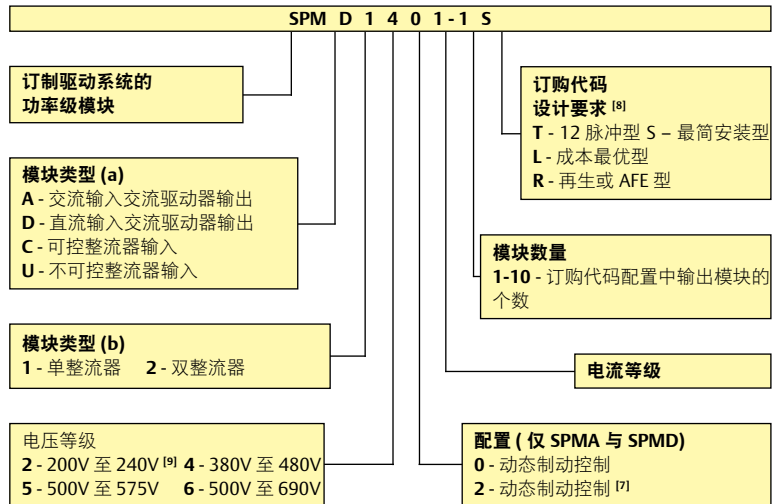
SPM D 1 4 0 1 - 1 S

订制驱动系统的
功率级模块

模块类型 (a)
A - 交流输入交流驱动器输出
D - 直流输入交流驱动器输出
C - 可控整流器输入
U - 不可控整流器输入

模块类型 (b)
1 - 单整流器 2 - 双整流器

电压等级
2 - 200V 至 240V $^{[9]}$ 4 - 380V 至 480V
5 - 500V 至 575V 6 - 500V 至 690V

订购代码
设计要求 $^{[8]}$
T - 12 脉冲型 S – 最简安装型
L - 成本最优型
R - 再生或 AFE 型

模块数量
1-10 - 订购代码配置中输出模块的个数

电流等级

配置 ( 仅 SPMA 与 SPMD)
0 - 动态制动控制
2 - 动态制动控制 $^{[7]}$